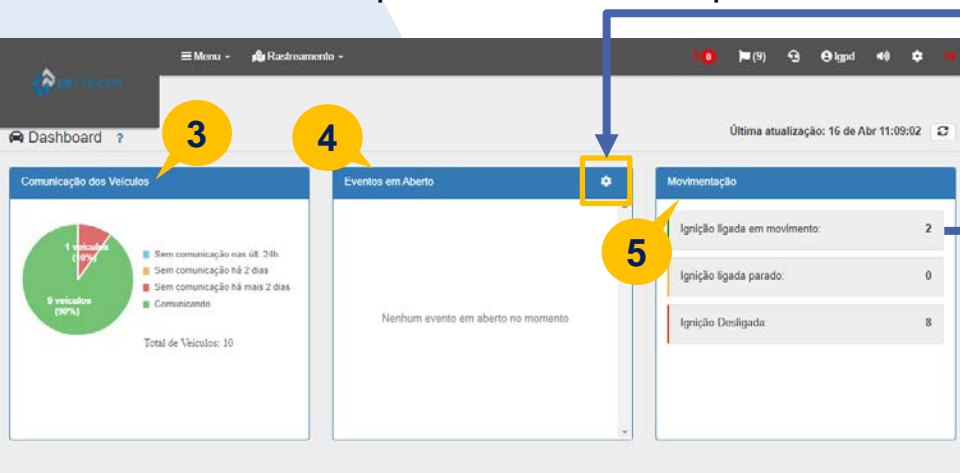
≡ Menu ▾ Rastreamento ▾

0 (9) lgpd

Dashboard ?

3

4

Última atualização: 16 de Abr 11:09:02

Comunicação dos Veículos

1 veículos (10%)

9 veículos (90%)

Sem comunicação nas últ. 24h

Sem comunicação há 2 dias

Sem comunicação há mais 2 dias

Comunicando

Total de Veículos: 10

Eventos em Aberto

Nenhum evento em aberto no momento

5

Movimentação

| Ignição ligada em movimento: | 2 |
|---|---|
| Ignição ligada parado: | 0 |
| Ignição Desligada: | 8 |